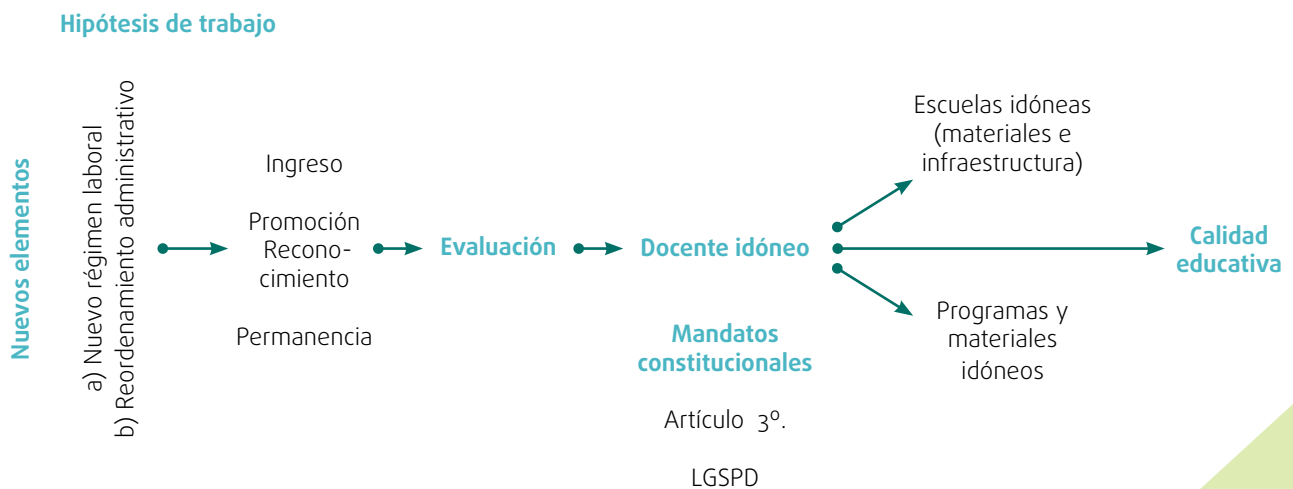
Hipótesis de trabajo

Nuevos elementos

a) Nuevo régimen laboral
b) Reordenamiento administrativo

Ingreso

Promoción
Reconocimiento

Permanencia

Evaluación

Docente idóneo

Mandatos constitucionales

Artículo 3º.

LGSPD

Escuelas idóneas (materiales e infraestructura)

Programas y materiales idóneos

Calidad educativa